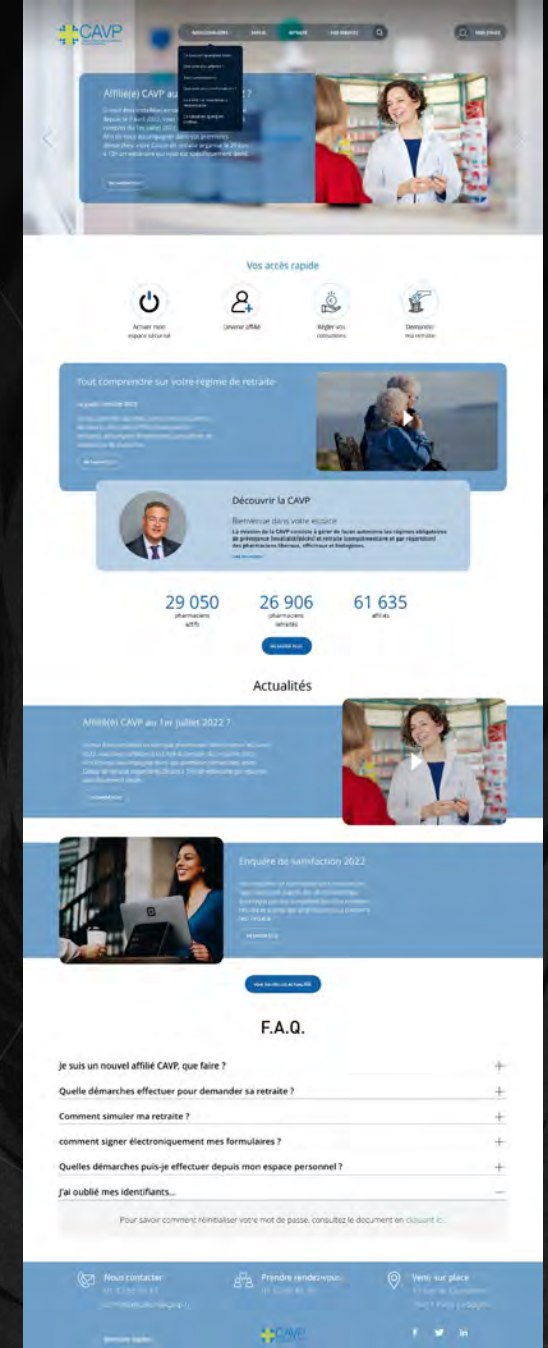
CAVP

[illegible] Affilié(e) CAVP au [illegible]

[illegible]

Vos accès rapide

Activer mon espace sécurisé

Devenir affilié

Régler vos cotisations

Demander ma retraite

Tout comprendre sur votre régime de retraite

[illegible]

Découvrir la CAVP

Bienvenue dans votre espace

La mission de la CAVP consiste à gérer de façon autonome les régimes obligatoires de prévoyance (invalidité/décès) et retraite (complémentaire et par répartition) des pharmaciens libéraux, officinaux et biologistes.

29 050
pharmaciens actifs

26 906
pharmaciens retraités

61 635
affiliés

EN SAVOIR PLUS

Actualités

Affilié(e) CAVP au 1er juillet 2022 ?

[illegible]

Enquête de satisfaction 2022

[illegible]

VOIR TOUTES LES ACTUALITÉS

F.A.Q.

Je suis un nouvel affilié CAVP, que faire ?

Quelle démarches effectuer pour demander sa retraite ?

Comment simuler ma retraite ?

comment signer électroniquement mes formulaires ?

Quelles démarches puis-je effectuer depuis mon espace personnel ?

J'ai oublié mes identifiants...

Pour savoir comment réinitialiser votre mot de passe, consultez le document en cliquant ici.

Nous contacter
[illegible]

Prendre rendez-vous
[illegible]

Venir sur place
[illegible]

Mentions légales

CAVP